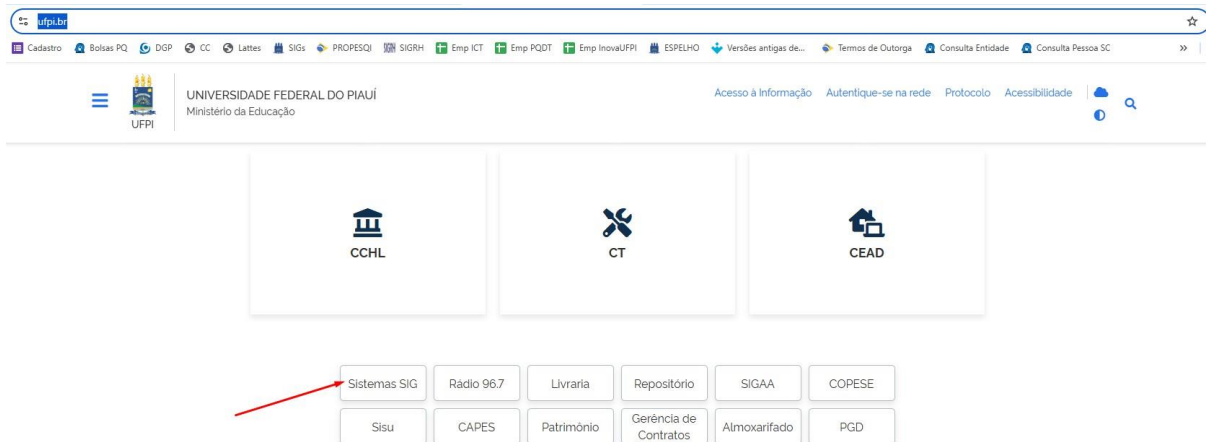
ufpi.br

Cadastro Bolsas PQ DGP CC Lattes SIGs PROPESQI SIGRH Emp ICT Emp PQDT Emp InovaUFPI ESPELHO Versões antigas de... Termos de Outorga Consulta Entidade Consulta Pessoa SC »

UFPI
UNIVERSIDADE FEDERAL DO PIAUÍ
Ministério da Educação

Acesso à Informação Autentique-se na rede Protocolo Acessibilidade

CCHL

CT

CEAD

Sistemas SIG Rádio 96.7 Livraria Repositório SIGAA COPESE

Sisu CAPES Patrimônio Gerência de Contratos Almoxarifado PGD